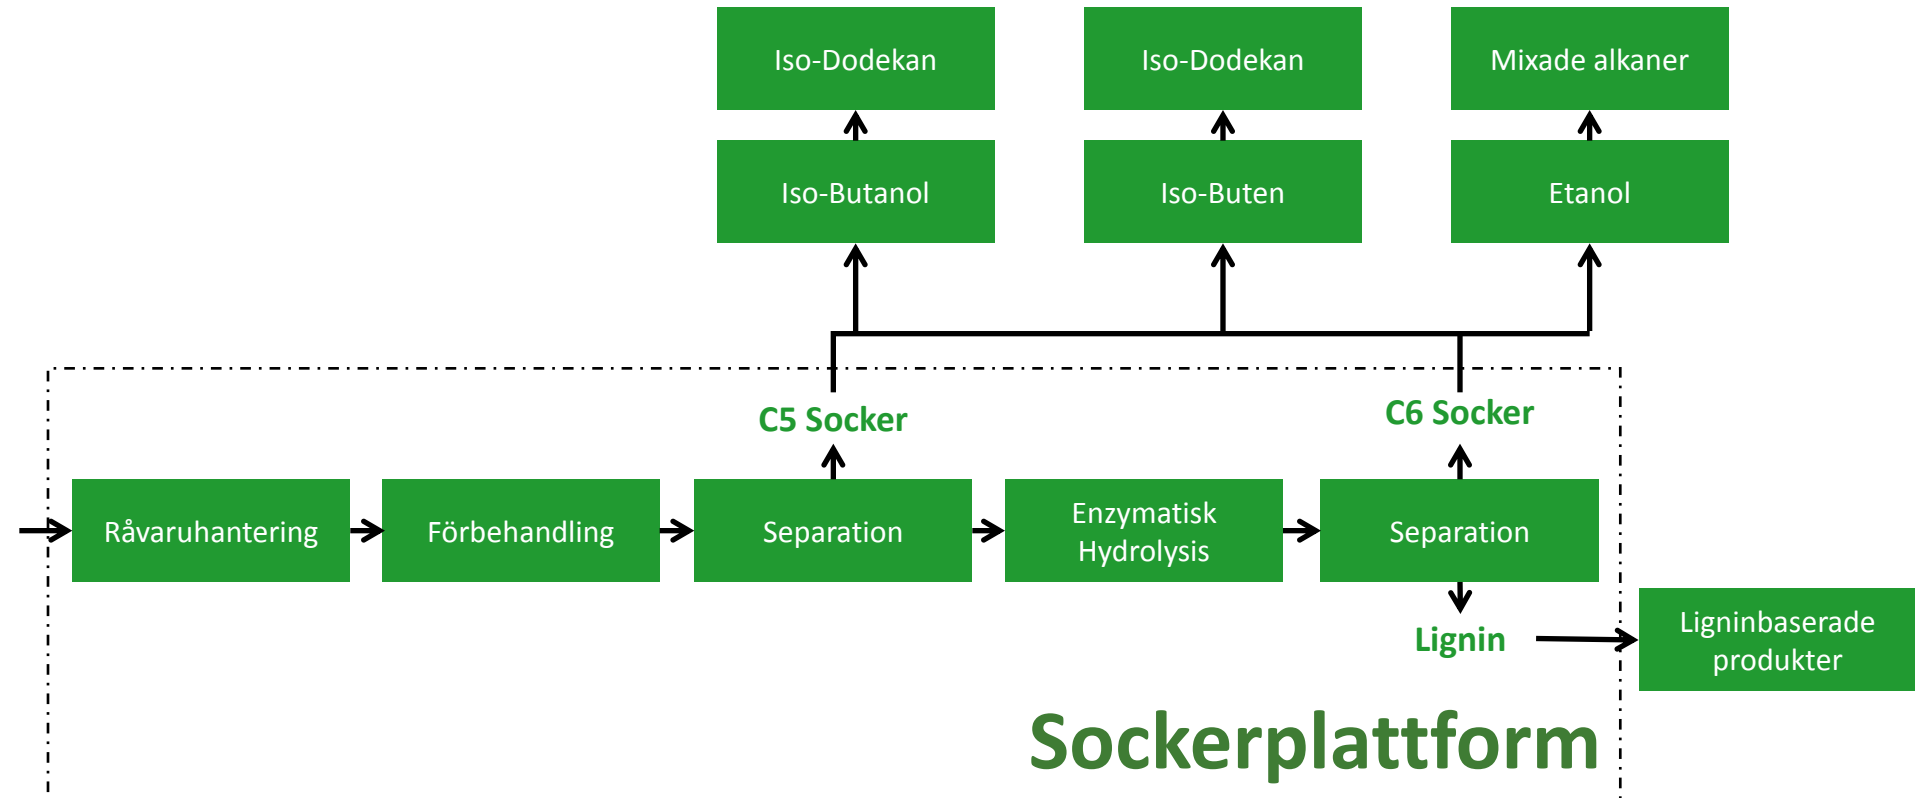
Iso-Dodekan

Iso-Dodekan

Mixade alkaner

Iso-Butanol

Iso-Buten

Etanol

C5 Socker

C6 Socker

Råvaruhantering

Förbehandling

Separation

Enzymatisk Hydrolysis

Separation

Lignin

Ligninbaserade produkter

Sockerplattform